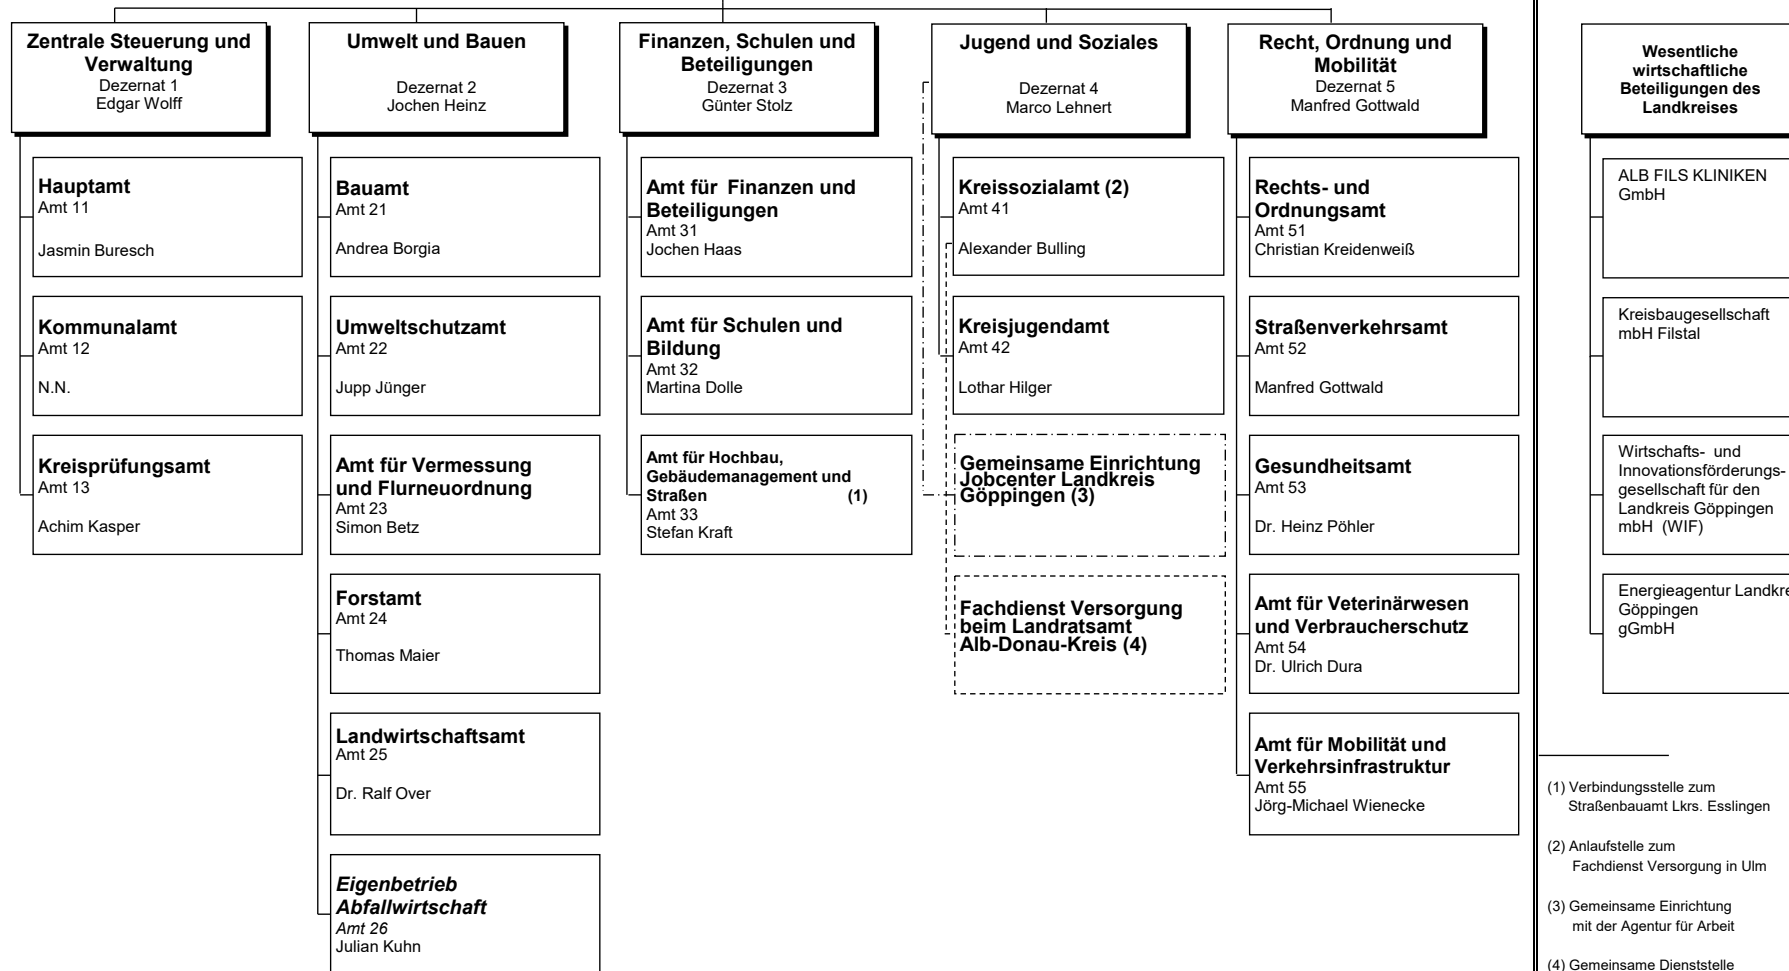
Zentrale Steuerung und Verwaltung
Dezernat 1
Edgar Wolff

Hauptamt
Amt 11
Jasmin Buresch

Kommunalamt
Amt 12
N.N.

Kreisprüfungsamt
Amt 13
Achim Kasper

Umwelt und Bauen
Dezernat 2
Jochen Heinz

Bauamt
Amt 21
Andrea Borgia

Umweltschutzamt
Amt 22
Jupp Jünger

Amt für Vermessung und Flurneuordnung
Amt 23
Simon Betz

Forstamt
Amt 24
Thomas Maier

Landwirtschaftsamt
Amt 25
Dr. Ralf Over

Eigenbetrieb Abfallwirtschaft
Amt 26
Julian Kuhn

Finanzen, Schulen und Beteiligungen
Dezernat 3
Günter Stolz

Amt für Finanzen und Beteiligungen
Amt 31
Jochen Haas

Amt für Schulen und Bildung
Amt 32
Martina Dolle

Amt für Hochbau, Gebäudemanagement und Straßen (1)
Amt 33
Stefan Kraft

Jugend und Soziales
Dezernat 4
Marco Lehnert

Kreissozialamt (2)
Amt 41
Alexander Bulling

Kreisjugendamt
Amt 42
Lothar Hilger

Gemeinsame Einrichtung Jobcenter Landkreis Göppingen (3)

Fachdienst Versorgung beim Landratsamt Alb-Donau-Kreis (4)

Recht, Ordnung und Mobilität
Dezernat 5
Manfred Gottwald

Rechts- und Ordnungsamt
Amt 51
Christian Kreidenweiß

Straßenverkehrsamt
Amt 52
Manfred Gottwald

Gesundheitsamt
Amt 53
Dr. Heinz Pöhler

Amt für Veterinärwesen und Verbraucherschutz
Amt 54
Dr. Ulrich Dura

Amt für Mobilität und Verkehrsinfrastruktur
Amt 55
Jörg-Michael Wienecke

Wesentliche wirtschaftliche Beteiligungen des Landkreises

ALB FILS KLINIKEN GmbH

Kreisbaugesellschaft mbH Filstal

Wirtschafts- und Innovationsförderungsgesellschaft für den Landkreis Göppingen mbH (WIF)

Energieagentur Landkre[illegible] Göppingen gGmbH

(1) Verbindungsstelle zum Straßenbauamt Lkrs. Esslingen

(2) Anlaufstelle zum Fachdienst Versorgung in Ulm

(3) Gemeinsame Einrichtung mit der Agentur für Arbeit

(4) Gemeinsame Dienststelle